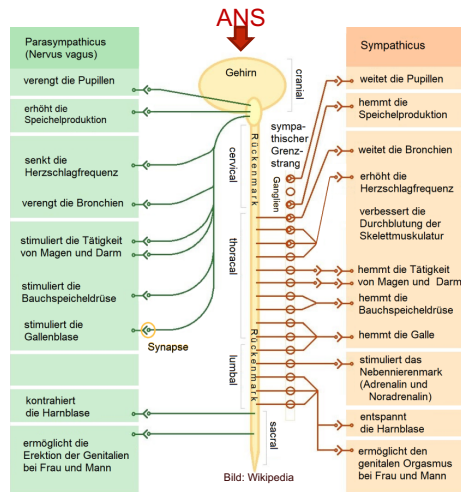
ANS

Parasympathicus (Nervus vagus)

verengt die Pupillen

erhöht die Speichelproduktion

senkt die Herzschlagfrequenz

verengt die Bronchien

stimuliert die Tätigkeit von Magen und Darm

stimuliert die Bauchspeicheldrüse

stimuliert die Gallenblase

Synapse

kontrahiert die Harnblase

ermöglicht die Erektion der Genitalien bei Frau und Mann

Gehirn

cranial

Rückenmark

cervical

thoracal

lumbal

sacral

sympathischer Grenzstrang

Ganglien

Rückenmark

Bild: Wikipedia

Sympathicus

weitet die Pupillen

hemmt die Speichelproduktion

weitet die Bronchien

erhöht die Herzschlagfrequenz

verbessert die Durchblutung der Skelettmuskulatur

hemmt die Tätigkeit von Magen und Darm

hemmt die Bauchspeicheldrüse

hemmt die Galle

stimuliert das Nebennierenmark (Adrenalin und Noradrenalin)

entspannt die Harnblase

ermöglicht den genitalen Orgasmus bei Frau und Mann